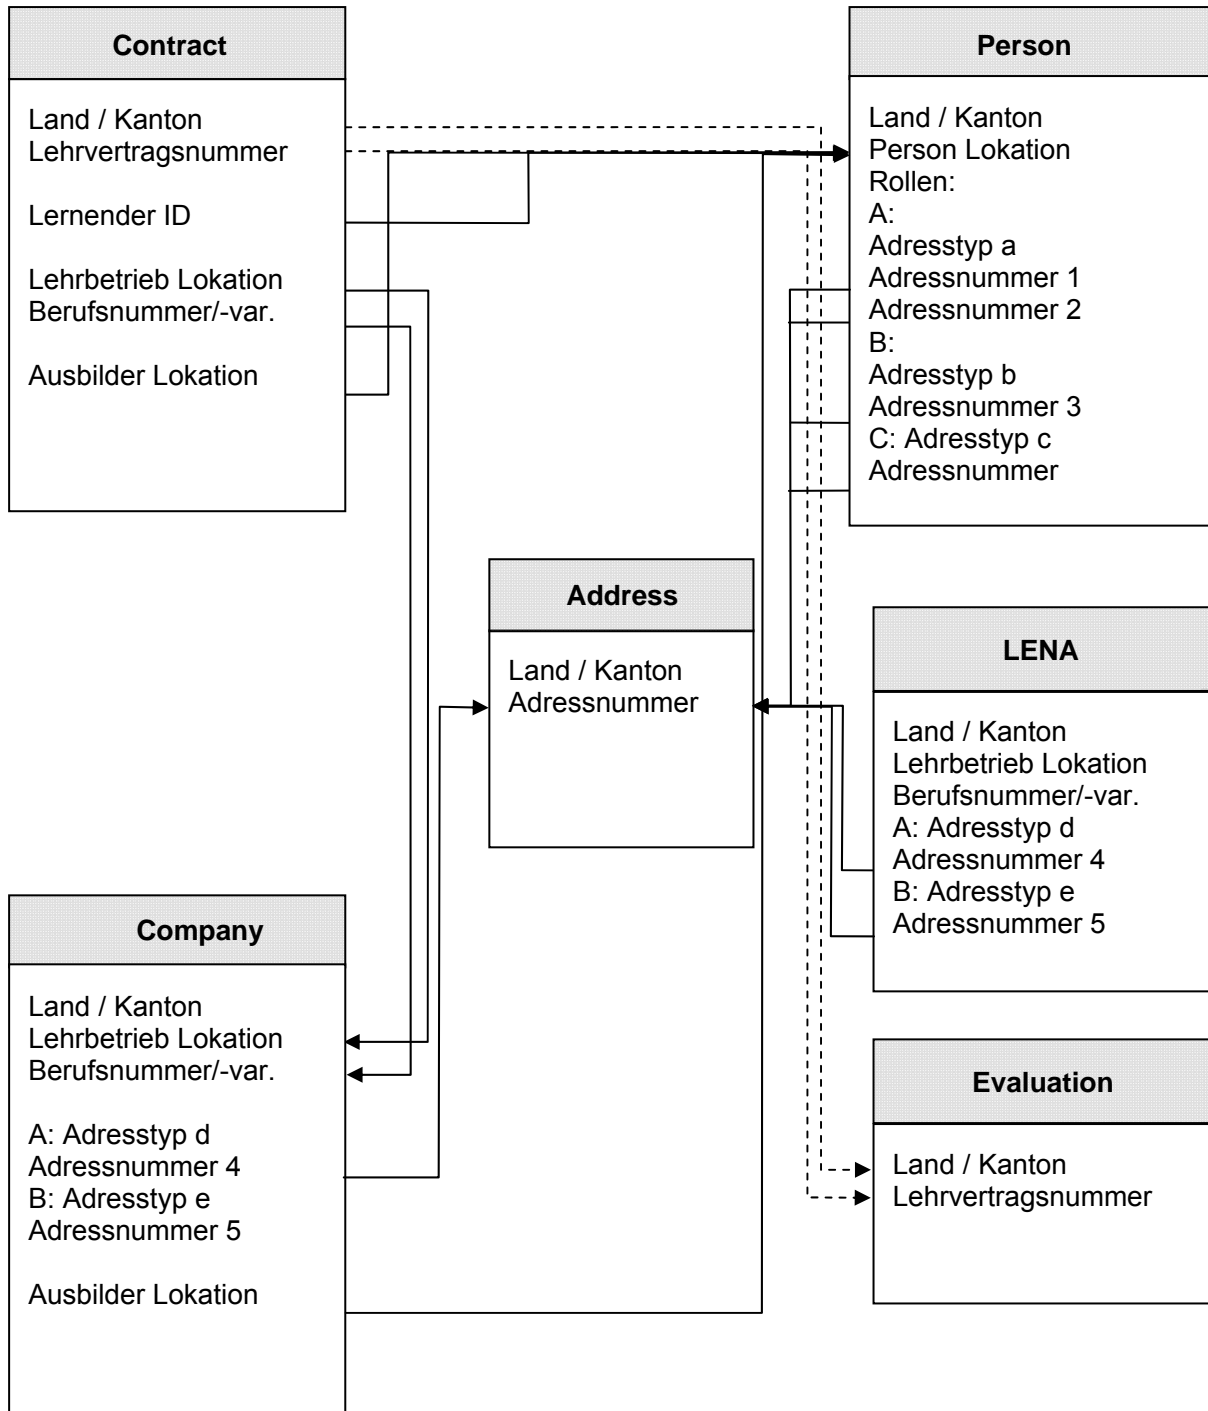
Contract

Land / Kanton
Lehrvertragsnummer

Lernender ID

Lehrbetrieb Lokation
Berufsnummer/-var.

Ausbilder Lokation

Person

Land / Kanton
Person Lokation
Rollen:
A:
Adresstyp a
Adressnummer 1
Adressnummer 2
B:
Adresstyp b
Adressnummer 3
C: Adresstyp c
Adressnummer

Address

Land / Kanton
Adressnummer

LENA

Land / Kanton
Lehrbetrieb Lokation
Berufsnummer/-var.
A: Adresstyp d
Adressnummer 4
B: Adresstyp e
Adressnummer 5

Company

Land / Kanton
Lehrbetrieb Lokation
Berufsnummer/-var.

A: Adresstyp d
Adressnummer 4
B: Adresstyp e
Adressnummer 5

Ausbilder Lokation

Evaluation

Land / Kanton
Lehrvertragsnummer